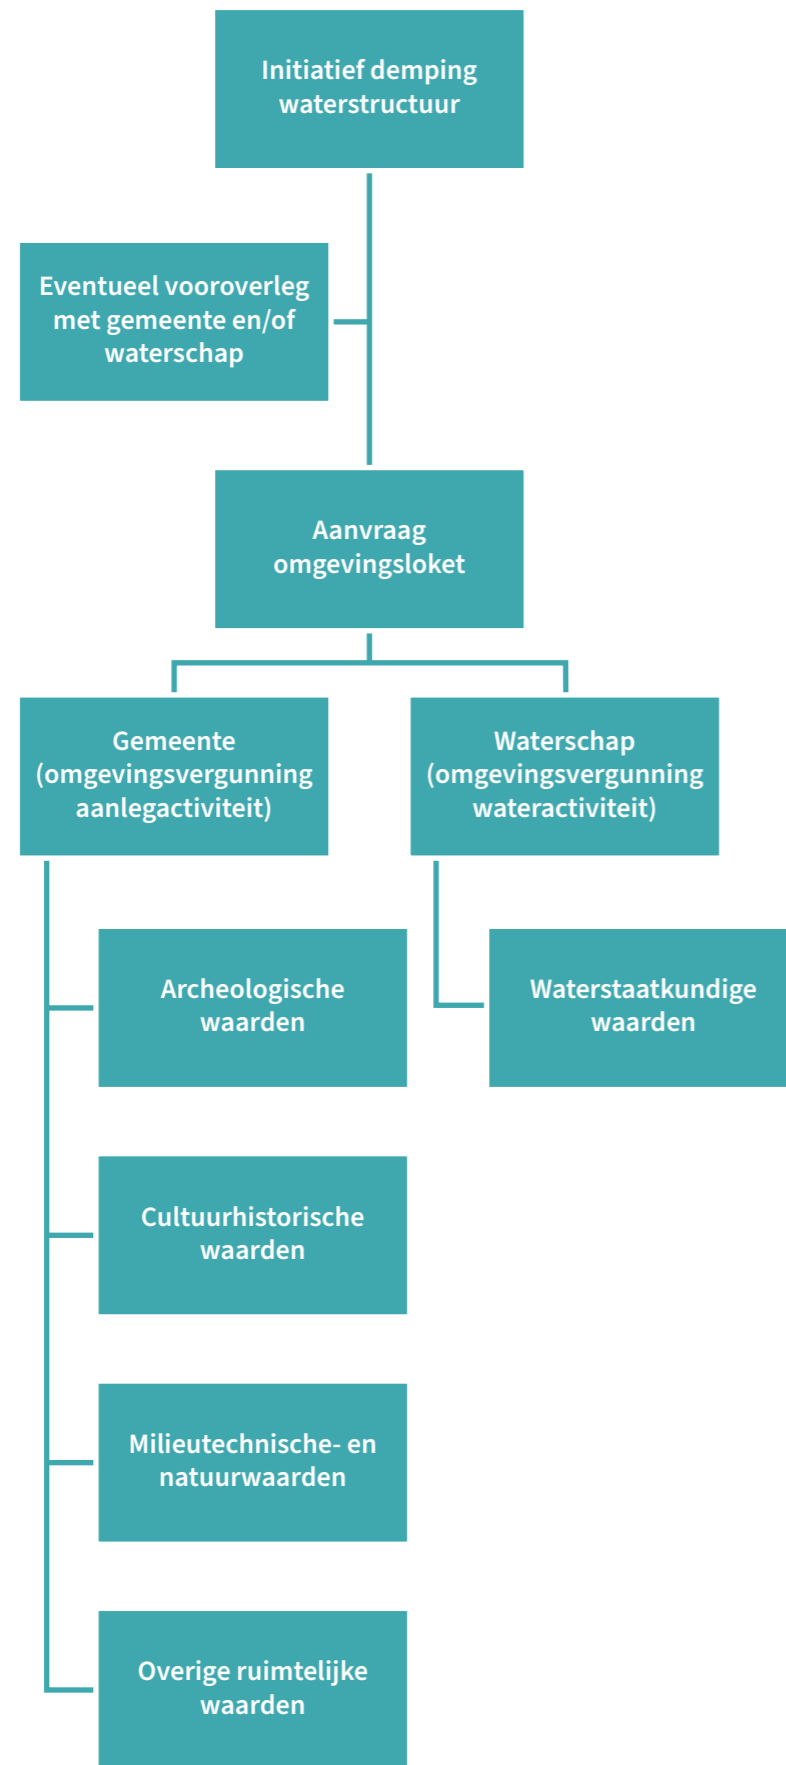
Initiatief demping waterstructuur

Eventueel vooroverleg met gemeente en/of waterschap

Aanvraag omgevingsloket

Gemeente (omgevingsvergunning aanlegactiviteit)

Waterschap (omgevingsvergunning wateractiviteit)

Archeologische waarden

Waterstaatkundige waarden

Cultuurhistorische waarden

Milieutechnische- en natuurwaarden

Overige ruimtelijke waarden